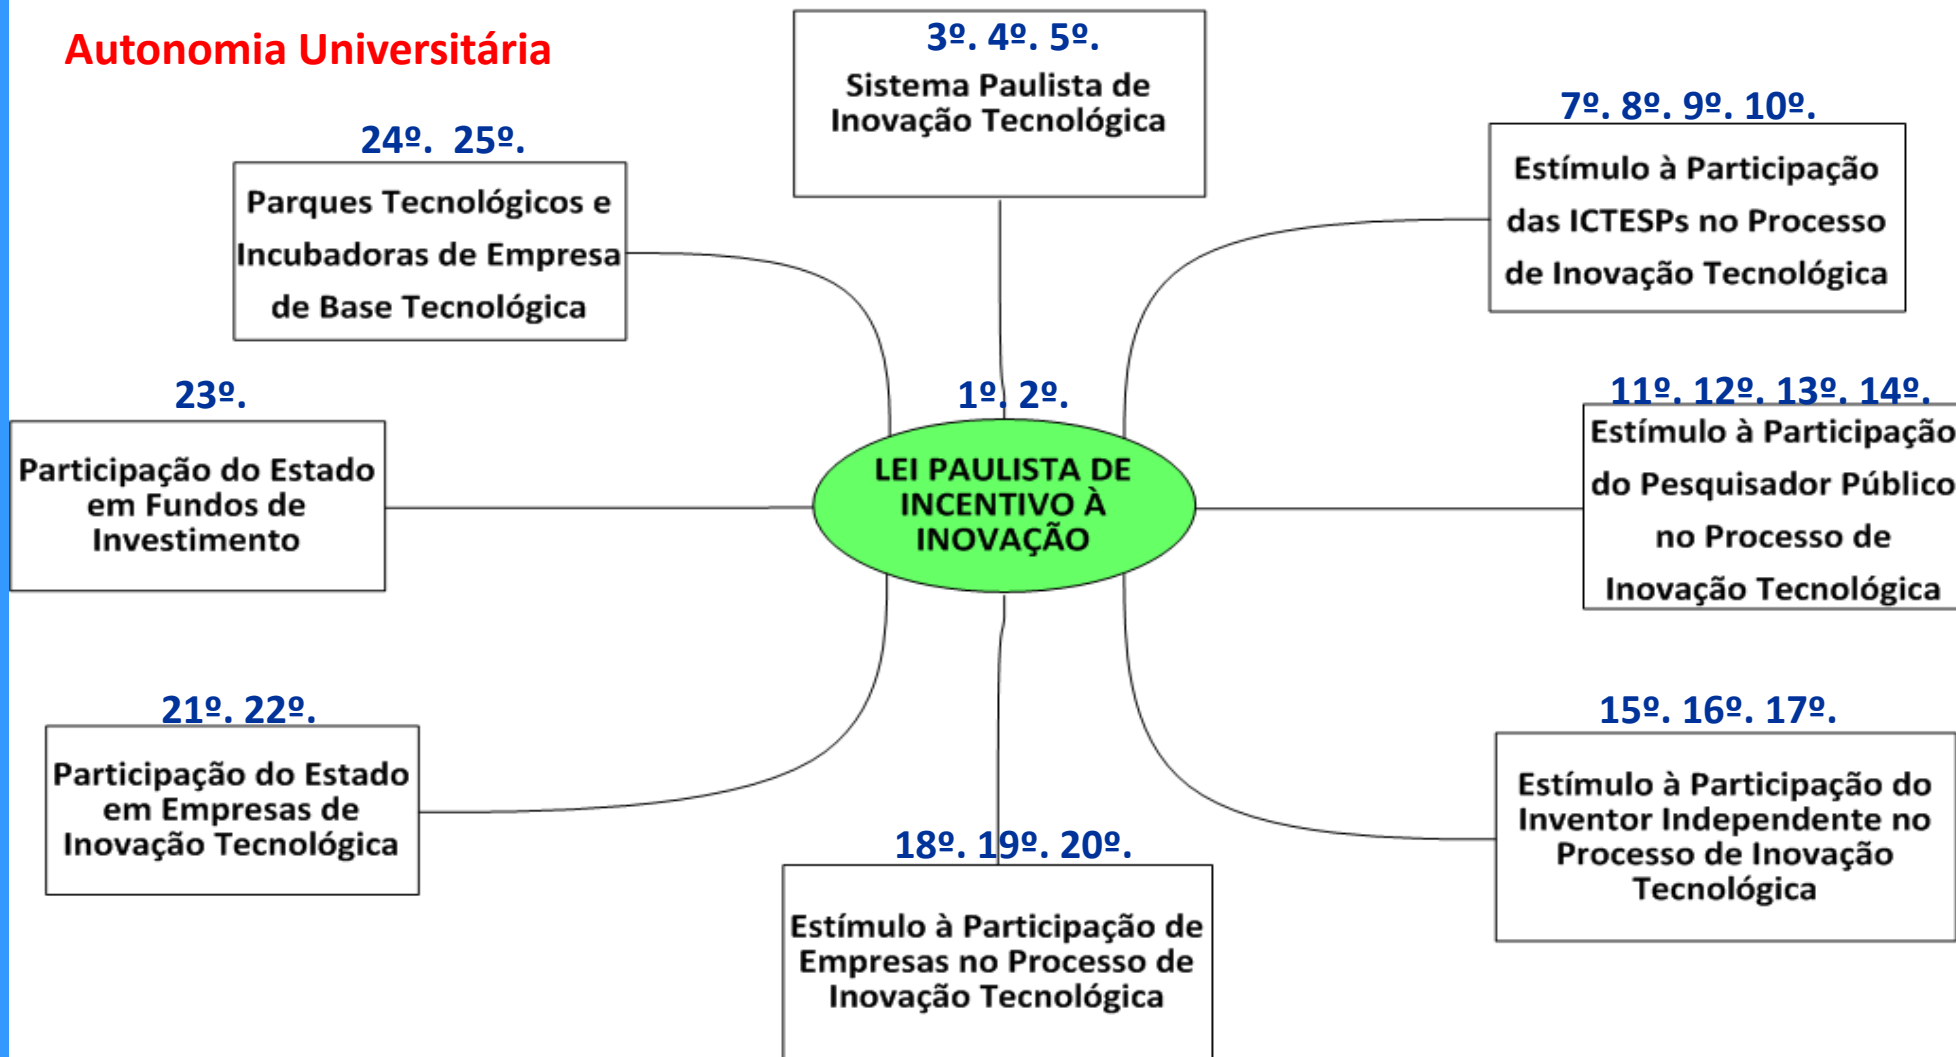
Autonomia Universitária

3º. 4º. 5º.
Sistema Paulista de Inovação Tecnológica

24º. 25º.
Parques Tecnológicos e Incubadoras de Empresa de Base Tecnológica

7º. 8º. 9º. 10º.
Estímulo à Participação das ICTESPs no Processo de Inovação Tecnológica

23º.
Participação do Estado em Fundos de Investimento

1º. 2º.
LEI PAULISTA DE INCENTIVO À INOVAÇÃO

11º. 12º. 13º. 14º.
Estímulo à Participação do Pesquisador Público no Processo de Inovação Tecnológica

21º. 22º.
Participação do Estado em Empresas de Inovação Tecnológica

15º. 16º. 17º.
Estímulo à Participação do Inventor Independente no Processo de Inovação Tecnológica

18º. 19º. 20º.
Estímulo à Participação de Empresas no Processo de Inovação Tecnológica